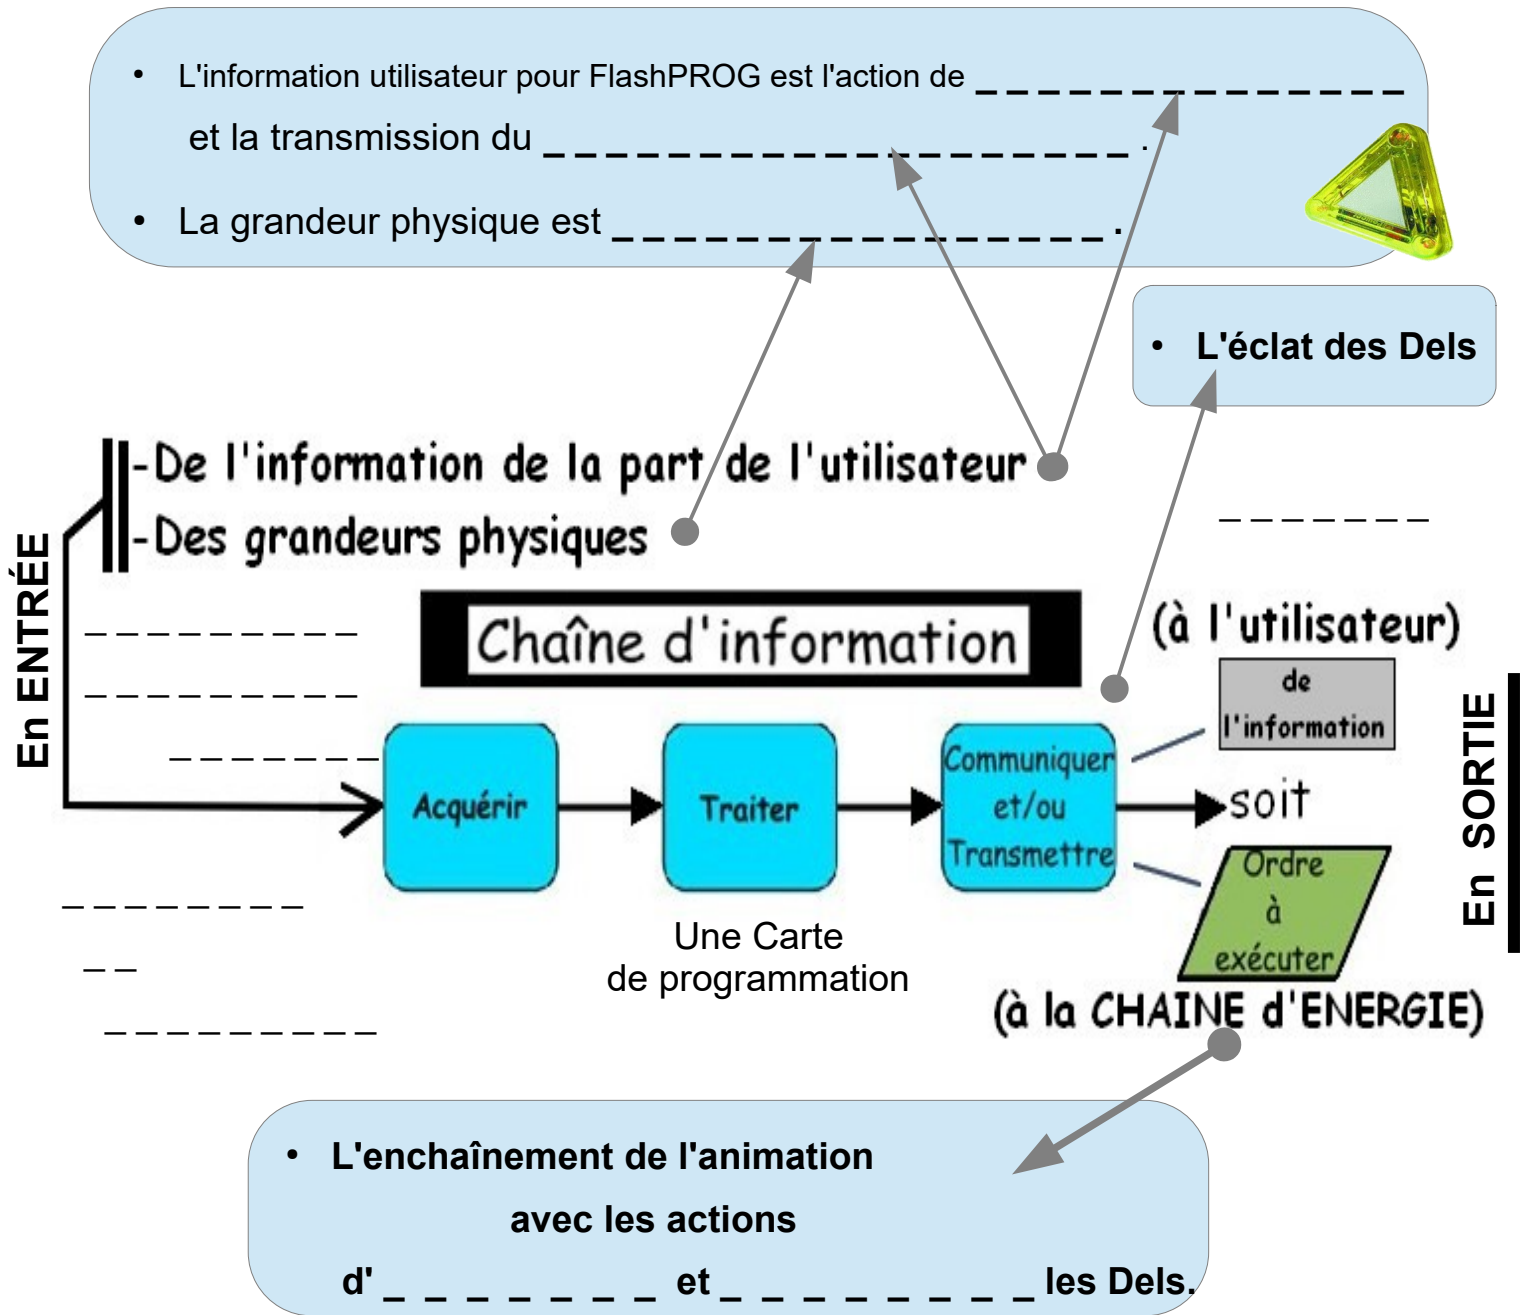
• L'information utilisateur pour FlashPROG est l'action de _ _ _ _ _ _ _ _ _ _ _ _ _ _ et la transmission du _ _ _ _ _ _ _ _ _ _ _ _ _ _ _ _ _ _ _ .

• La grandeur physique est _ _ _ _ _ _ _ _ _ _ _ _ _ _ _ _ .

• L'éclat des Dels

En ENTRÉE

-De l'information de la part de l'utilisateur
-Des grandeurs physiques

_ _ _ _ _ _ _

_ _ _ _ _ _ _ _ _
_ _ _ _ _ _ _ _ _
_ _ _ _ _ _ _

Chaîne d'information

(à l'utilisateur)

de l'information

Acquérir

Traiter

Communiquer et/ou Transmettre

soit

Ordre à exécuter

En SORTIE

_ _ _ _ _ _ _ _
_ _
_ _ _ _ _ _ _ _ _

Une Carte de programmation

(à la CHAINE d'ENERGIE)

• L'enchaînement de l'animation avec les actions d' _ _ _ _ _ _ _ _ _ et _ _ _ _ _ _ _ _ _ _ les Dels.